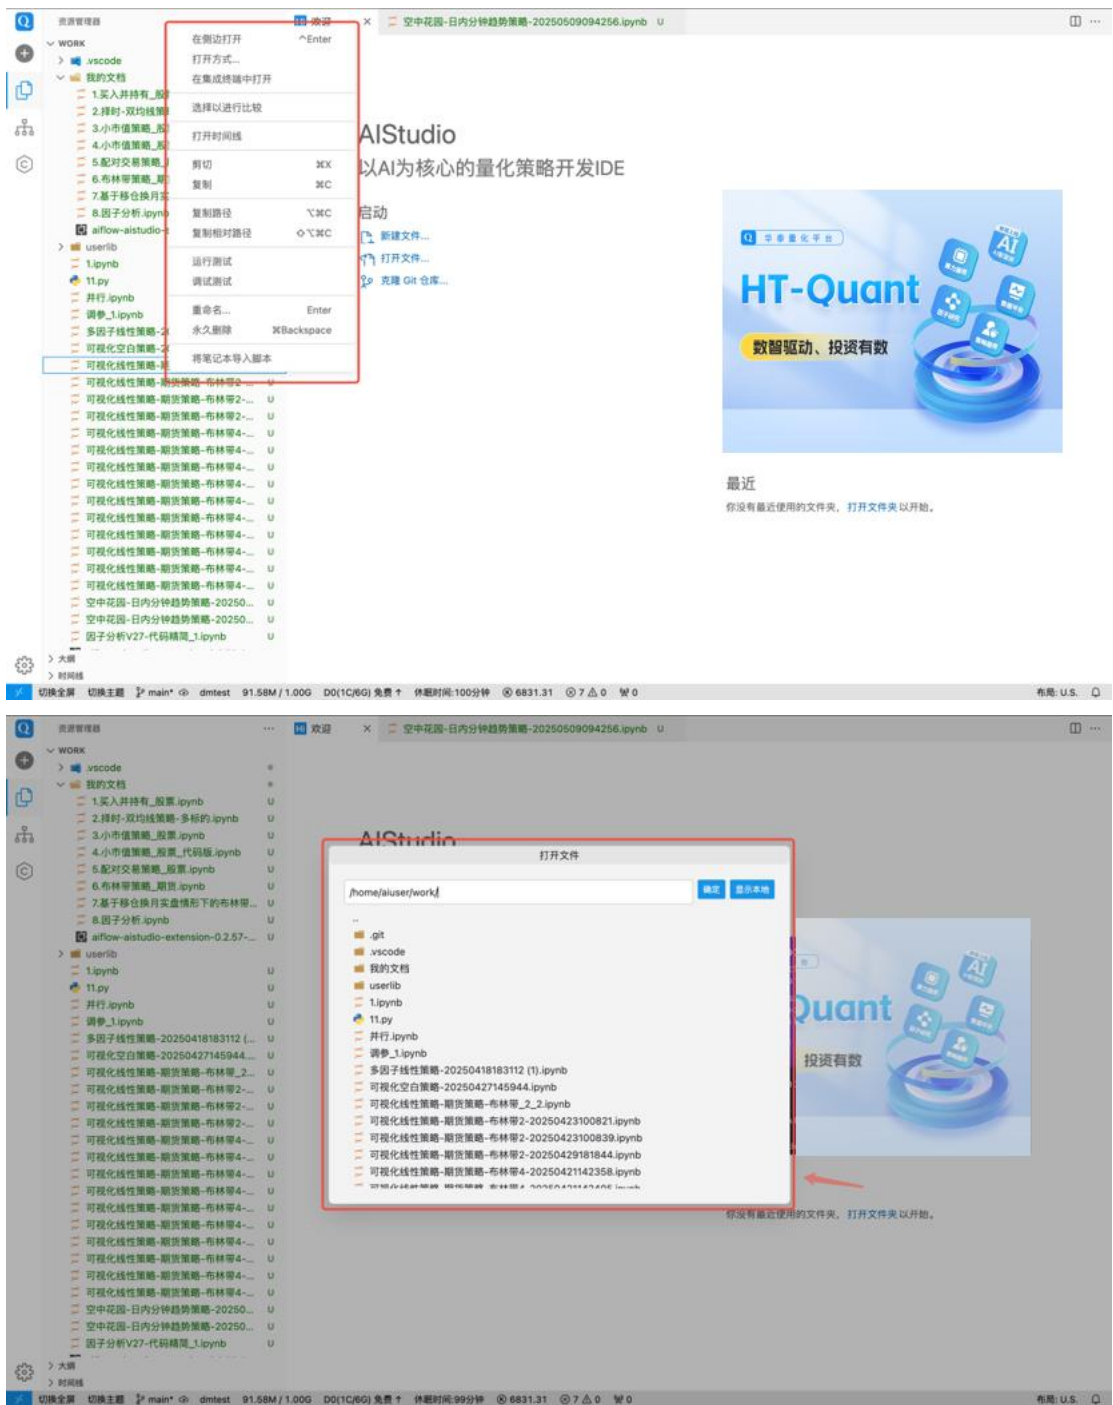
资源管理器

WORK
.vscode
我的文档
1.买入并持有_股
2.择时-双均线策
3.小市值策略_股
4.小市值策略_股
5.配对交易策略_
6.布林带策略_期
7.基于移仓换月实
8.因子分析.ipynb
aiflow-aistudio-
userlib
1.ipynb
11.py
并行.ipynb
调参_1.ipynb
多因子线性策略-2
可视化空白策略-2
可视化线性策略-
可视化线性策略-期货策略-布林带2-
可视化线性策略-期货策略-布林带2-... U
可视化线性策略-期货策略-布林带2-... U
可视化线性策略-期货策略-布林带4-... U
可视化线性策略-期货策略-布林带4-... U
可视化线性策略-期货策略-布林带4-... U
可视化线性策略-期货策略-布林带4-... U
可视化线性策略-期货策略-布林带4-... U
可视化线性策略-期货策略-布林带4-... U
可视化线性策略-期货策略-布林带4-... U
可视化线性策略-期货策略-布林带4-... U
可视化线性策略-期货策略-布林带4-... U
可视化线性策略-期货策略-布林带4-... U
可视化线性策略-期货策略-布林带4-... U
空中花园-日内分钟趋势策略-20250... U
空中花园-日内分钟趋势策略-20250... U
因子分析V27-代码精简_1.ipynb U
大纲
时间线

在侧边打开 ^Enter
打开方式...
在集成终端中打开
选择以进行比较
打开时间线
剪切 ⌘X
复制 ⌘C
复制路径 ⌥⌘C
复制相对路径 ⇧⌥⌘C
运行测试
调试测试
重命名... Enter
永久删除 ⌘Backspace
将笔记本导入脚本

欢迎 × 空中花园-日内分钟趋势策略-20250509094256.ipynb U

AIStudio
以AI为核心的量化策略开发IDE
启动
新建文件...
打开文件...
克隆 Git 仓库...

HT-Quant
数智驱动、投资有数
AI

最近
你没有最近使用的文件夹，打开文件夹以开始。

切换全屏 切换主题 main* dmtest 91.58M / 1.00G D0(1C/6G) 免费 ↑ 休眠时间:100分钟 6831.31 ⊗7 ⚠0 ⓦ0 布局: U.S.

资源管理器 ...
WORK
.vscode
我的文档
1.买入并持有_股票.ipynb U
2.择时-双均线策略-多标的.ipynb U
3.小市值策略_股票.ipynb U
4.小市值策略_股票_代码版.ipynb U
5.配对交易策略_股票.ipynb U
6.布林带策略_期货.ipynb U
7.基于移仓换月实盘情形下的布林带... U
8.因子分析.ipynb U
aiflow-aistudio-extension-0.2.57-... U
userlib
1.ipynb U
11.py U
并行.ipynb U
调参_1.ipynb U
多因子线性策略-20250418183112 (... U
可视化空白策略-20250427145944.... U
可视化线性策略-期货策略-布林带_2_... U
可视化线性策略-期货策略-布林带2-... U
可视化线性策略-期货策略-布林带2-... U
可视化线性策略-期货策略-布林带2-... U
可视化线性策略-期货策略-布林带4-... U
可视化线性策略-期货策略-布林带4-... U
可视化线性策略-期货策略-布林带4-... U
可视化线性策略-期货策略-布林带4-... U
可视化线性策略-期货策略-布林带4-... U
可视化线性策略-期货策略-布林带4-... U
可视化线性策略-期货策略-布林带4-... U
可视化线性策略-期货策略-布林带4-... U
可视化线性策略-期货策略-布林带4-... U
可视化线性策略-期货策略-布林带4-... U
可视化线性策略-期货策略-布林带4-... U
空中花园-日内分钟趋势策略-20250... U
空中花园-日内分钟趋势策略-20250... U
因子分析V27-代码精简_1.ipynb U
大纲
时间线

欢迎 × 空中花园-日内分钟趋势策略-20250509094256.ipynb U

AIStudio
打开文件
/home/aiuser/work/
确定 显示本地
..
.git
.vscode
我的文档
userlib
1.ipynb
11.py
并行.ipynb
调参_1.ipynb
多因子线性策略-20250418183112 (1).ipynb
可视化空白策略-20250427145944.ipynb
可视化线性策略-期货策略-布林带_2_2.ipynb
可视化线性策略-期货策略-布林带2-20250423100821.ipynb
可视化线性策略-期货策略-布林带2-20250423100839.ipynb
可视化线性策略-期货策略-布林带2-20250429181844.ipynb
可视化线性策略-期货策略-布林带4-20250421142358.ipynb
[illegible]

Quant
投资有数
AI

你没有最近使用的文件夹，打开文件夹以开始。

切换全屏 切换主题 main* dmtest 91.58M / 1.00G D0(1C/6G) 免费 ↑ 休眠时间:99分钟 6831.31 ⊗7 ⚠0 ⓦ0 布局: U.S.